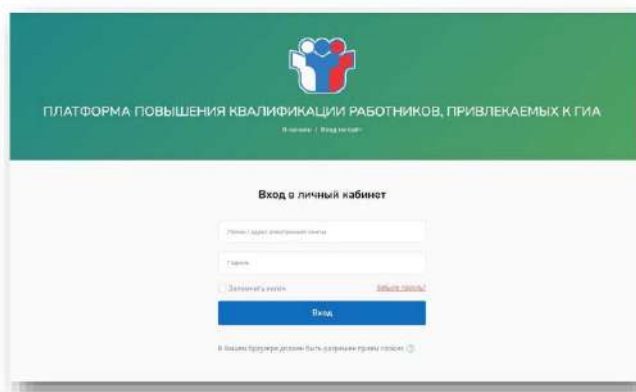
ПЛАТФОРМА ПОВЫШЕНИЯ КВАЛИФИКАЦИИ РАБОТНИКОВ, ПРИВЛЕКАЕМЫХ К ГИА

В начало / Вход на сайт

Вход в личный кабинет

Логин / адрес электронной почты

Пароль

Запомнить логин

Забыли пароль?

Вход

В Вашем браузере должно быть разрешено принимать cookies